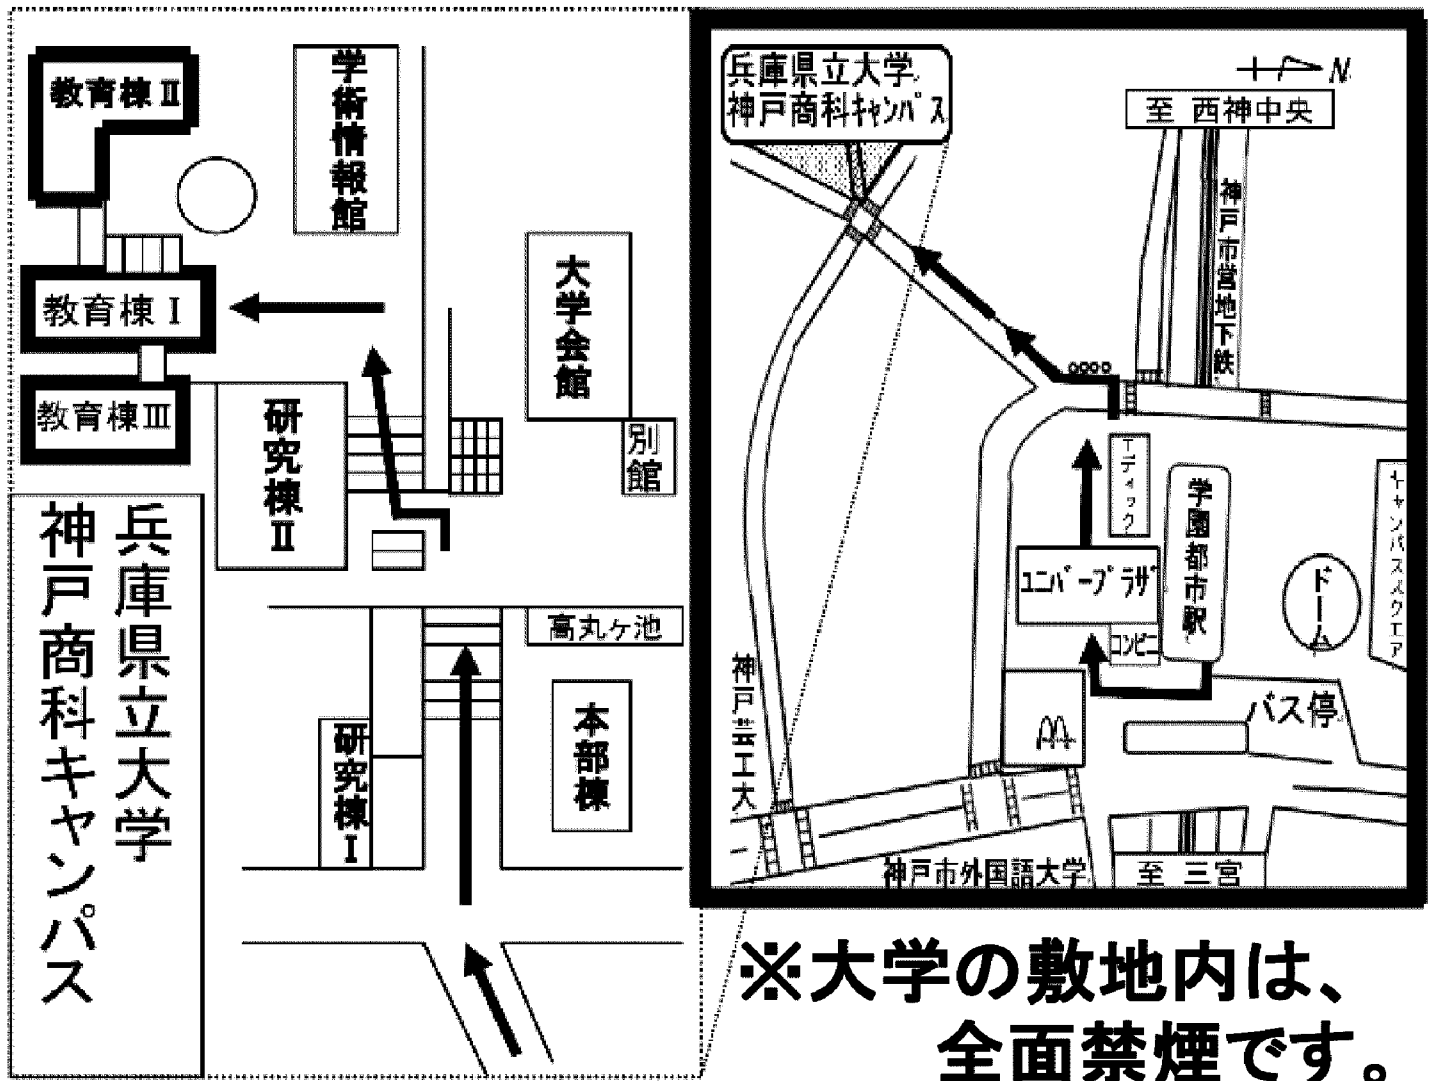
教育棟Ⅱ

学術情報館

大学会館

教育棟Ⅰ

教育棟Ⅲ

研究棟Ⅱ

別館

兵庫県立大学
神戸商科キャンパス

高丸ヶ池

研究棟Ⅰ

本部棟

兵庫県立大学
神戸商科キャンパス

N

至 西神中央

神戸市営地下鉄

Tディック

学園都市駅

ユニバープラザ

コンビニ

キャンパススクエア

ドーム

神戸芸工大

バス停

神戸市外国語大学

至 三宮

※大学の敷地内は、
全面禁煙です。